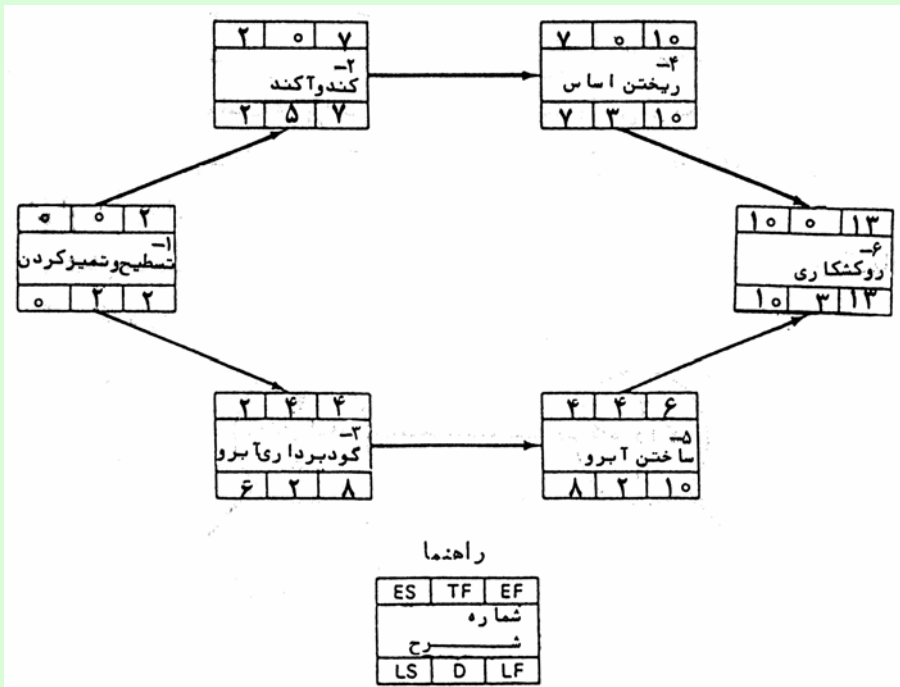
| ۲ | ۰ | ۷ |
|---|---|---|
| ۲– کندو آکند | | |
| ۲ | ۵ | ۷ |

| ۷ | ۰ | ۱۰ |
|---|---|---|
| ۴– ریختن اساس | | |
| ۷ | ۳ | ۱۰ |

| ۰ | ۰ | ۲ |
|---|---|---|
| ۱– تسطیح و تمیز کردن | | |
| ۰ | ۲ | ۲ |

| ۱۰ | ۰ | ۱۳ |
|---|---|---|
| ۶– روکشکاری | | |
| ۱۰ | ۳ | ۱۳ |

| ۲ | ۴ | ۴ |
|---|---|---|
| ۳– گودبرداری آبرو | | |
| ۶ | ۲ | ۸ |

| ۴ | ۴ | ۶ |
|---|---|---|
| ۵– ساختن آبرو | | |
| ۸ | ۲ | ۱۰ |

راهنما

| ES | TF | EF |
|---|---|---|
| شماره شرح | | |
| LS | D | LF |